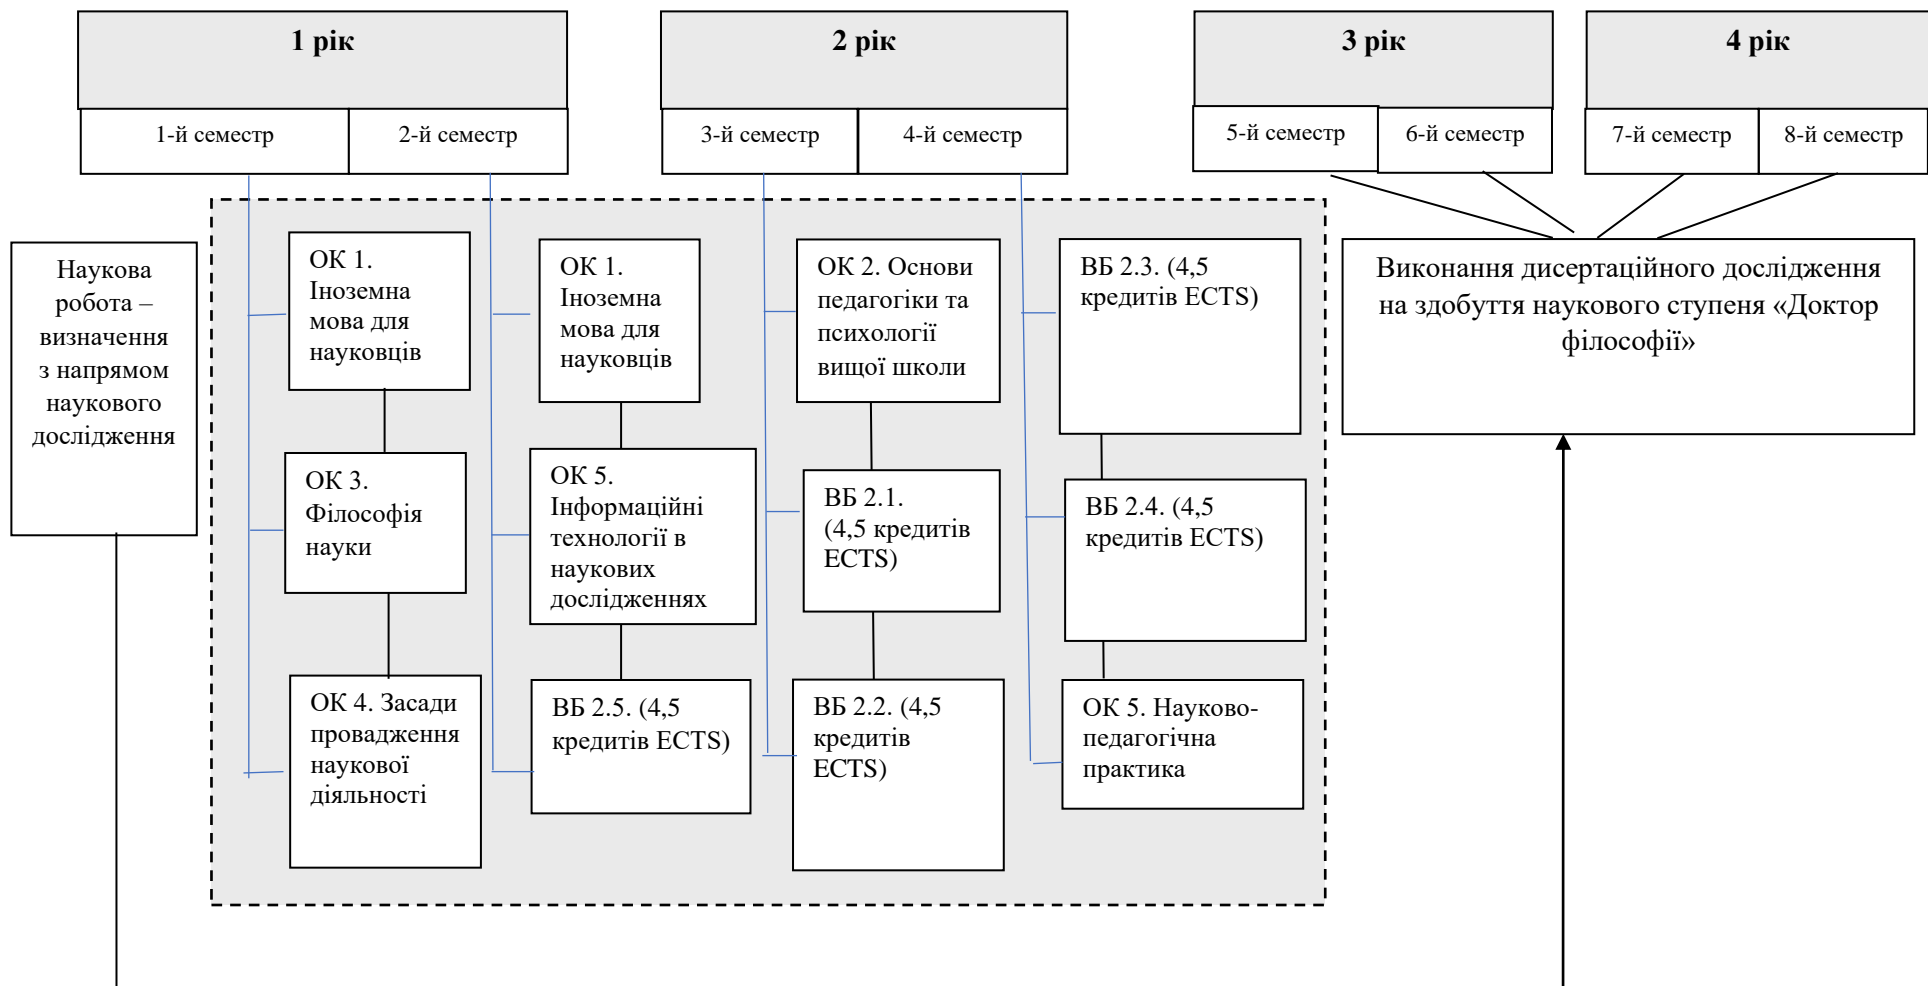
1 рік

1-й семестр

2-й семестр

2 рік

3-й семестр

4-й семестр

3 рік

5-й семестр

6-й семестр

4 рік

7-й семестр

8-й семестр

Наукова робота – визначення з напрямом наукового дослідження

ОК 1. Іноземна мова для науковців

ОК 3. Філософія науки

ОК 4. Засади провадження наукової діяльності

ОК 1. Іноземна мова для науковців

ОК 5. Інформаційні технології в наукових дослідженнях

ВБ 2.5. (4,5 кредитів ECTS)

ОК 2. Основи педагогіки та психології вищої школи

ВБ 2.1. (4,5 кредитів ECTS)

ВБ 2.2. (4,5 кредитів ECTS)

ВБ 2.3. (4,5 кредитів ECTS)

ВБ 2.4. (4,5 кредитів ECTS)

ОК 5. Науково-педагогічна практика

Виконання дисертаційного дослідження на здобуття наукового ступеня «Доктор філософії»